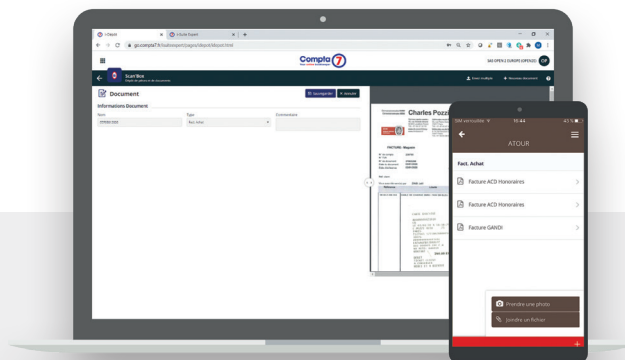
i-Dépôt
i-Suite Expert
go.compta7.fr/isaleexpert/pages/depot/depot.html

Compta 7

SAS OPEN 2 EUROPE (OPEN2) OP

Scan'Box

Document

Enregistrer
Annuler

Informations Document

Nom
Type
Commentaire

Fac Achat

Charles Pozz

FACTURE Magasin

SIM verrouillée
10:44

ATOUR

Fact. Achat

Facture ACD Honoraires

Facture ACD Honoraires

Facture GANDI

Prendre une photo

Joindre un fichier